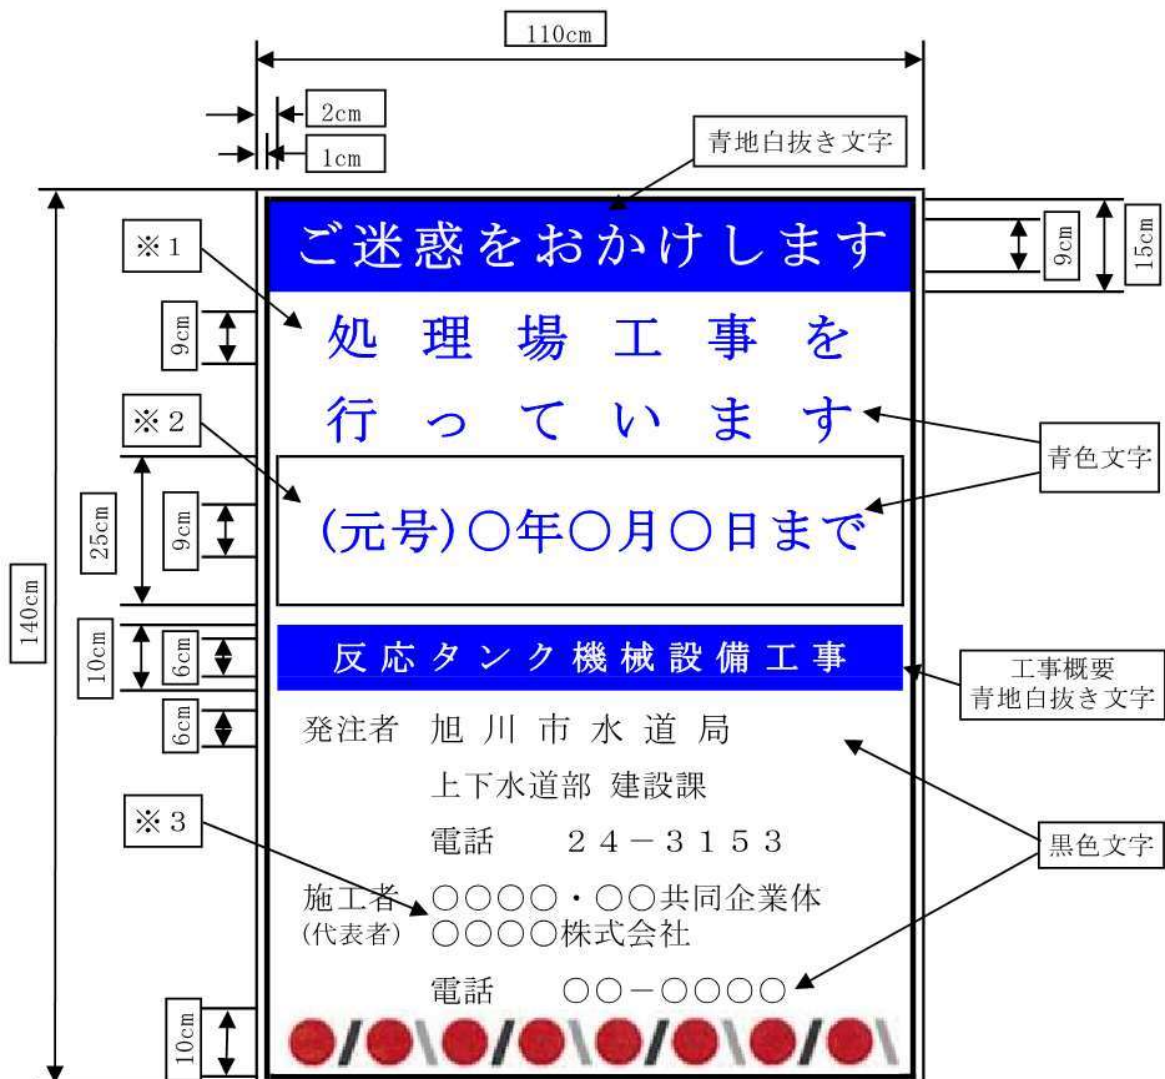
110cm

2cm

1cm

青地白抜き文字

ご迷惑をおかけします

9cm

15cm

※1

9cm

処 理 場 工 事 を

行 っ て い ま す

※2

青色文字

25cm

9cm

(元号)○年○月○日まで

140cm

10cm

6cm

反応タンク機械設備工事

工事概要
青地白抜き文字

6cm

発注者 旭 川 市 水 道 局

上下水道部 建設課

※3

電話 24－3153

黒色文字

施工者 ○○○○・○○共同企業体
(代表者) ○○○○株式会社

電話 ○○－○○○○

10cm